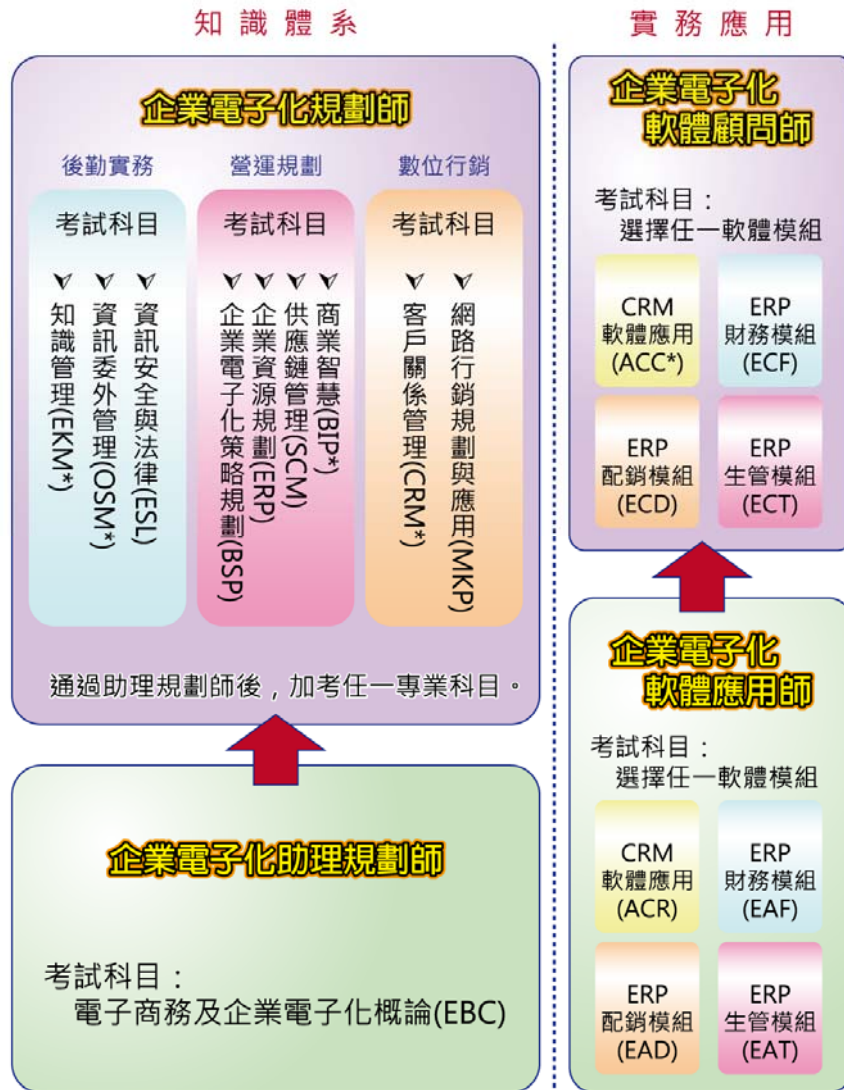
知識體系

企業電子化規劃師

後勤實務

考試科目

知識管理(EKM*)

資訊委外管理(OSM*)

資訊安全與法律(ESL)

營運規劃

考試科目

企業電子化策略規劃(BSP)

企業資源規劃(ERP)

供應鏈管理(SCM)

商業智慧(BIP*)

數位行銷

考試科目

客戶關係管理(CRM*)

網路行銷規劃與應用(MKP)

通過助理規劃師後，加考任一專業科目。

企業電子化助理規劃師

考試科目：
電子商務及企業電子化概論(EBC)

實務應用

企業電子化軟體顧問師

考試科目：
選擇任一軟體模組

CRM 軟體應用 (ACC*)

ERP 財務模組 (ECF)

ERP 配銷模組 (ECD)

ERP 生管模組 (ECT)

企業電子化軟體應用師

考試科目：
選擇任一軟體模組

CRM 軟體應用 (ACR)

ERP 財務模組 (EAF)

ERP 配銷模組 (EAD)

ERP 生管模組 (EAT)